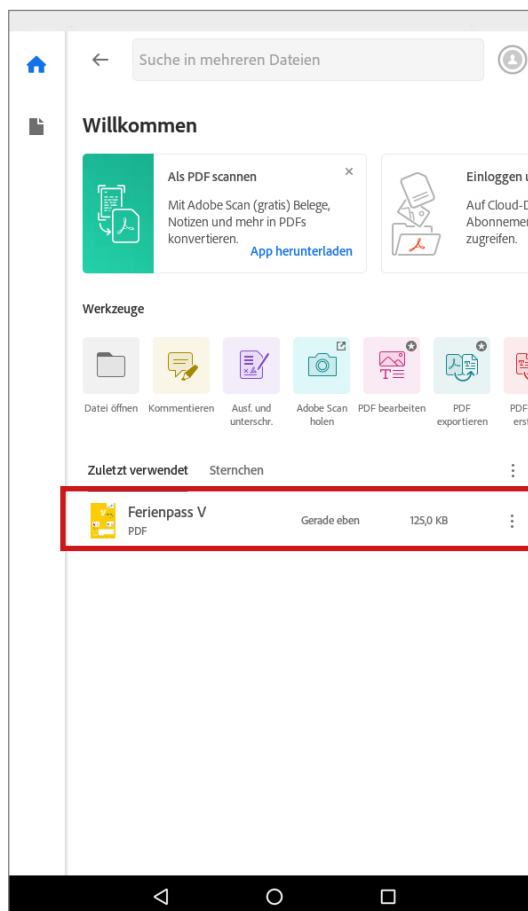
Suche in mehreren Dateien

Willkommen

Als PDF scannen
Mit Adobe Scan (gratis) Belege, Notizen und mehr in PDFs konvertieren.
App herunterladen

Einloggen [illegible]
Auf Cloud-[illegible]
Abonnemen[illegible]
zugreifen.

Werkzeuge

Datei öffnen
Kommentieren
Ausf. und unterschr.
Adobe Scan holen
PDF bearbeiten
PDF exportieren
PDF erst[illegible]

Zuletzt verwendet
Sternchen

Ferienpass V
PDF
Gerade eben
125,0 KB